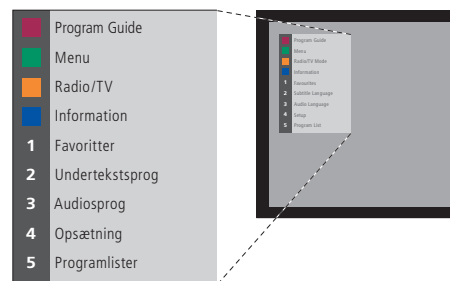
Program Guide
Menu
Radio/TV
Information
1 Favoritter
2 Undertekstsprog
3 Audiosprog
4 Opsætning
5 Programlister

Program Guide
Menu
Radio/TV Mode
Information
1 Favourites
2 Subtitle Language
3 Audio Language
4 Setup
5 Program List